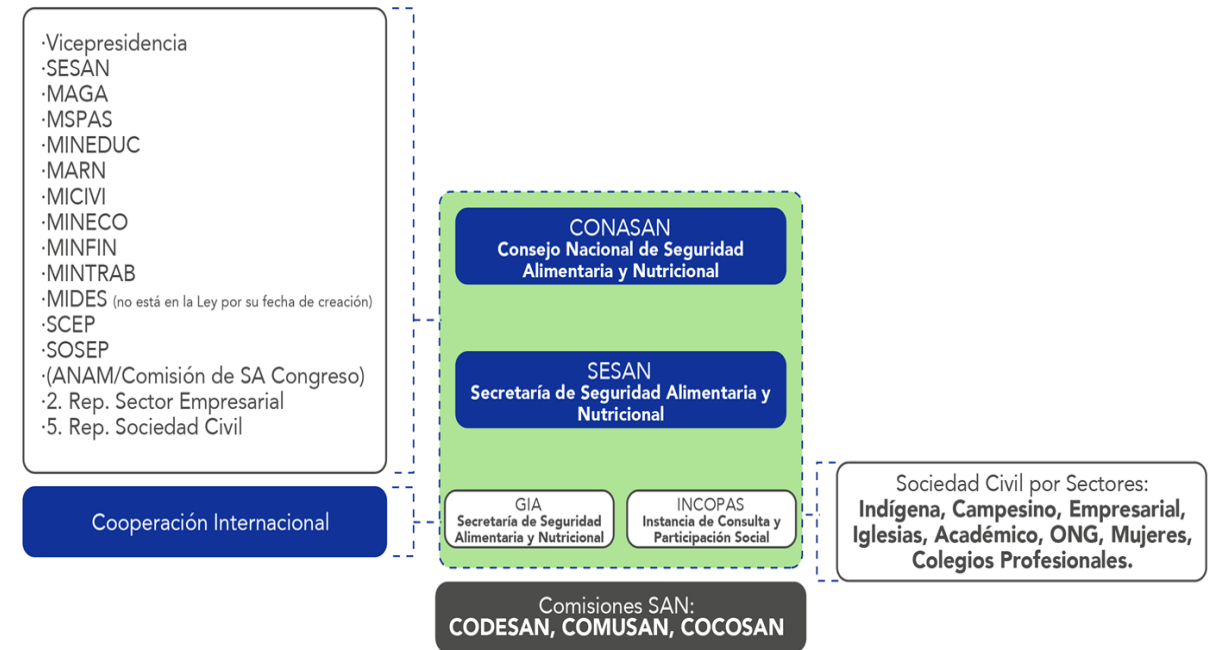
·Vicepresidencia
·SESAN
·MAGA
·MSPAS
·MINEDUC
·MARN
·MICIVI
·MINECO
·MINFIN
·MINTRAB
·MIDES (no está en la Ley por su fecha de creación)
·SCEP
·SOSEP
·(ANAM/Comisión de SA Congreso)
·2. Rep. Sector Empresarial
·5. Rep. Sociedad Civil

Cooperación Internacional

CONASAN
Consejo Nacional de Seguridad Alimentaria y Nutricional

SESAN
Secretaría de Seguridad Alimentaria y Nutricional

GIA
Secretaría de Seguridad Alimentaria y Nutricional

INCOPAS
Instancia de Consulta y Participación Social

Sociedad Civil por Sectores:
Indígena, Campesino, Empresarial, Iglesias, Académico, ONG, Mujeres, Colegios Profesionales.

Comisiones SAN:
CODESAN, COMUSAN, COCOSAN